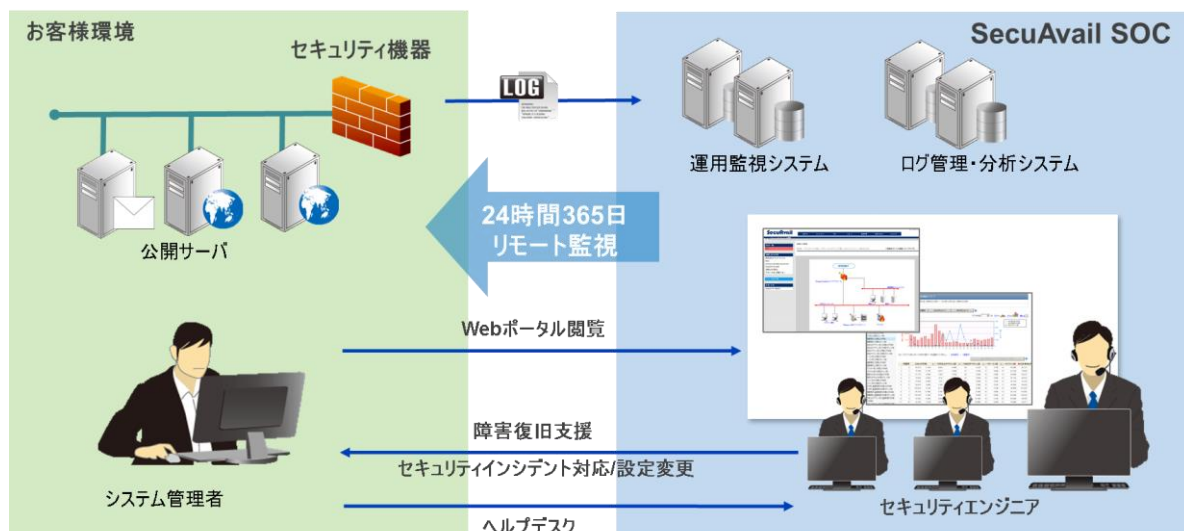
お客様環境

セキュリティ機器

LOG

SecuAvail SOC

運用監視システム

ログ管理・分析システム

公開サーバ

24時間365日
リモート監視

SecuAvail

Webポータル閲覧

障害復旧支援

セキュリティインシデント対応/設定変更

システム管理者

セキュリティエンジニア

ヘルプデスク